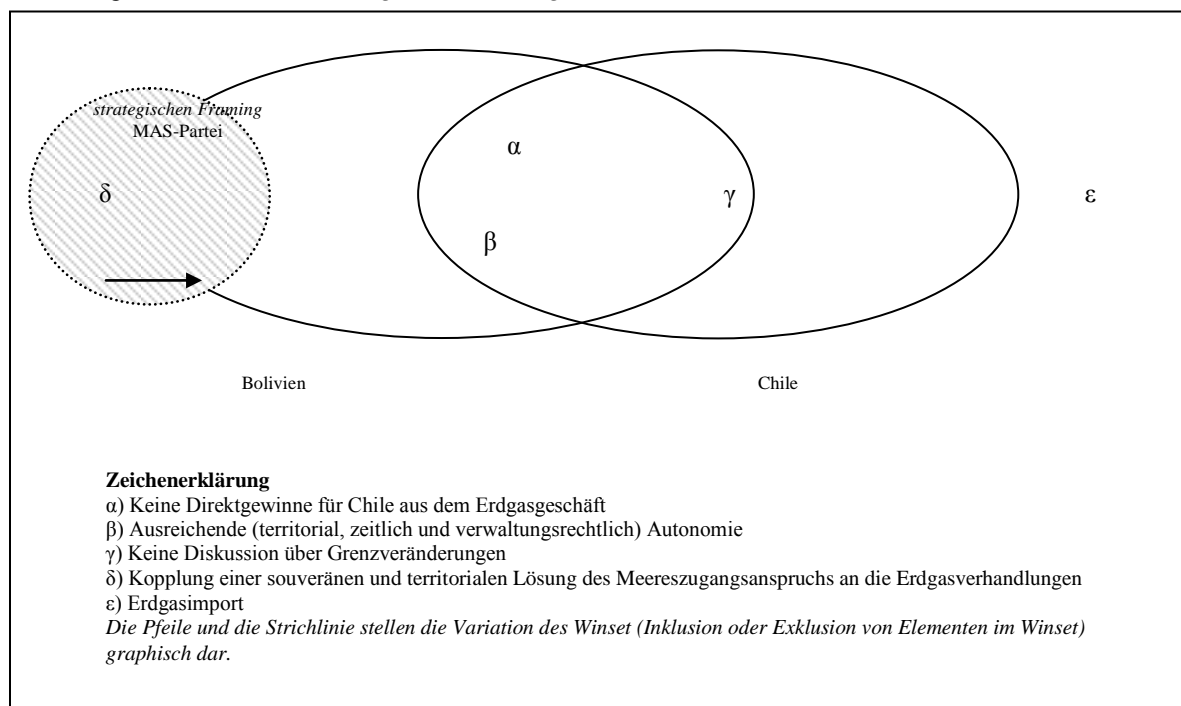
strategischen Framing
MAS-Partei

δ

α

γ

β

ε

Bolivien

Chile

**Zeichenerklärung**
α) Keine Direktgewinne für Chile aus dem Erdgasgeschäft
β) Ausreichende (territorial, zeitlich und verwaltungsrechtlich) Autonomie
γ) Keine Diskussion über Grenzveränderungen
δ) Kopplung einer souveränen und territorialen Lösung des Meereszugangsanspruchs an die Erdgasverhandlungen
ε) Erdgasimport
*Die Pfeile und die Strichlinie stellen die Variation des Winset (Inklusion oder Exklusion von Elementen im Winset) graphisch dar.*